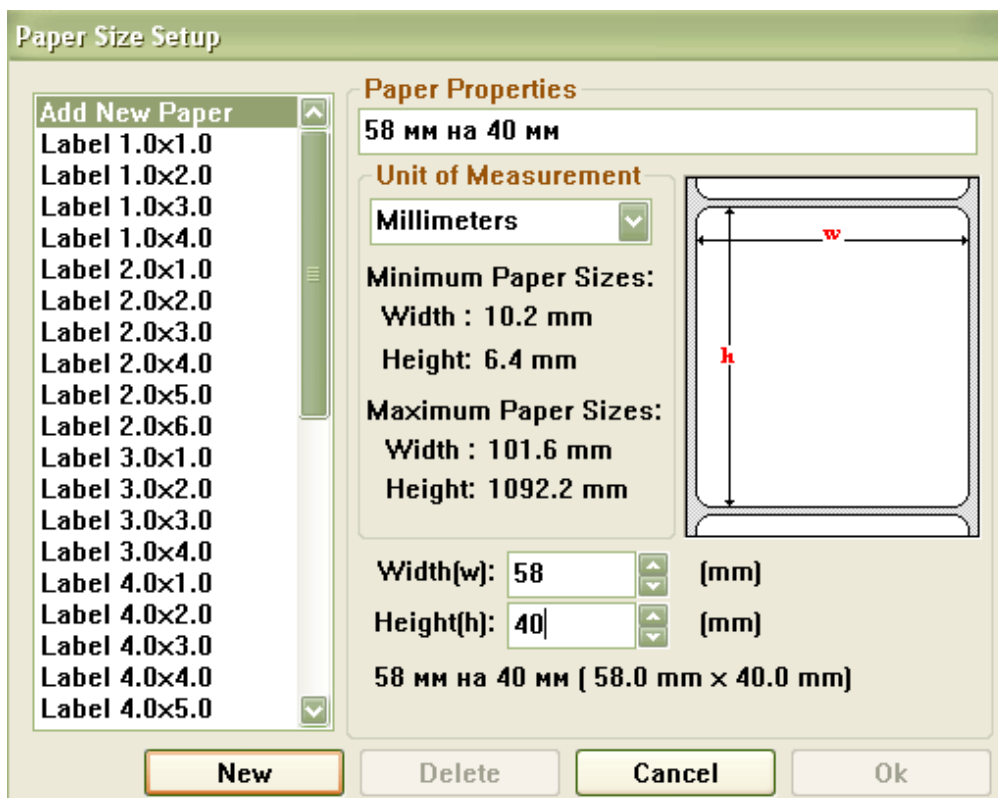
Paper Size Setup

Add New Paper
Label 1.0x1.0
Label 1.0x2.0
Label 1.0x3.0
Label 1.0x4.0
Label 2.0x1.0
Label 2.0x2.0
Label 2.0x3.0
Label 2.0x4.0
Label 2.0x5.0
Label 2.0x6.0
Label 3.0x1.0
Label 3.0x2.0
Label 3.0x3.0
Label 3.0x4.0
Label 4.0x1.0
Label 4.0x2.0
Label 4.0x3.0
Label 4.0x4.0
Label 4.0x5.0

Paper Properties
58 мм на 40 мм

Unit of Measurement
Millimeters

Minimum Paper Sizes:
Width : 10.2 mm
Height: 6.4 mm

Maximum Paper Sizes:
Width : 101.6 mm
Height: 1092.2 mm

w
h

Width(w): 58 (mm)
Height(h): 40 (mm)

58 мм на 40 мм ( 58.0 mm x 40.0 mm)

New
Delete
Cancel
Ok